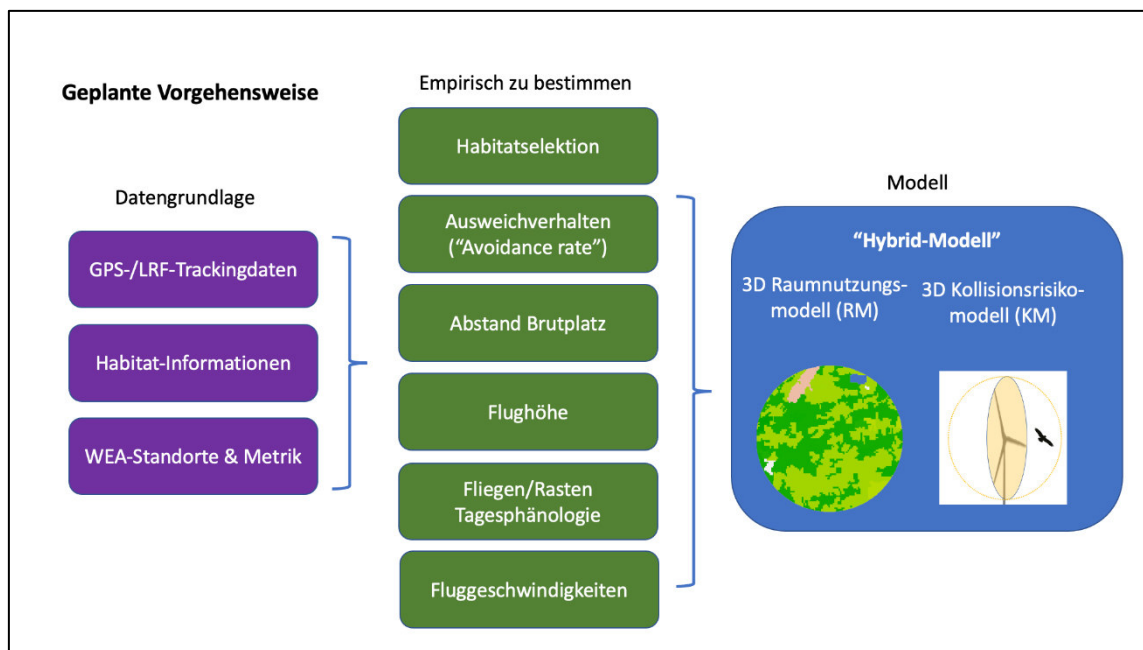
Geplante Vorgehensweise

Datengrundlage

GPS-/LRF-Trackingdaten

Habitat-Informationen

WEA-Standorte & Metrik

Empirisch zu bestimmen

Habitatselektion

Ausweichverhalten ("Avoidance rate")

Abstand Brutplatz

Flughöhe

Fliegen/Rasten Tagesphänologie

Fluggeschwindigkeiten

Modell

"Hybrid-Modell"

3D Raumnutzungsmodell (RM)

3D Kollisionsrisikomodell (KM)